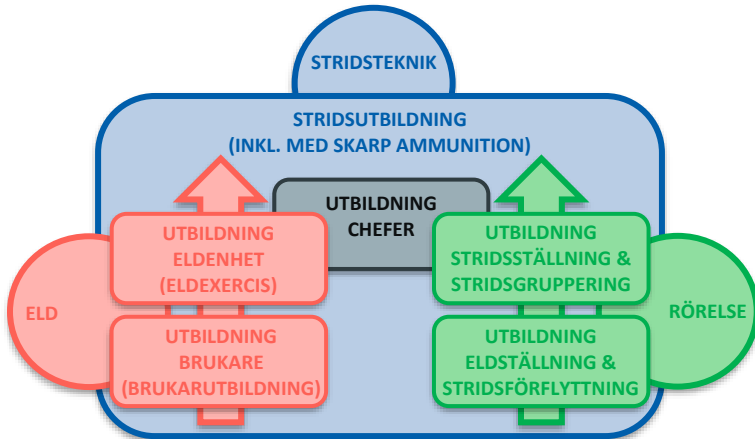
STRIDSTEKNIK

STRIDSUTBILDNING
(INKL. MED SKARP AMMUNITION)

UTBILDNING
CHEFER

ELD

UTBILDNING
ELDENHET
(ELDEXERCIS)

UTBILDNING
BRUKARE
(BRUKARUTBILDNING)

UTBILDNING
STRIDSSTÄLLNING &
STRIDSGRUPPERING

UTBILDNING
ELDSTÄLLNING &
STRIDSFÖRFLYTTNING

RÖRELSE